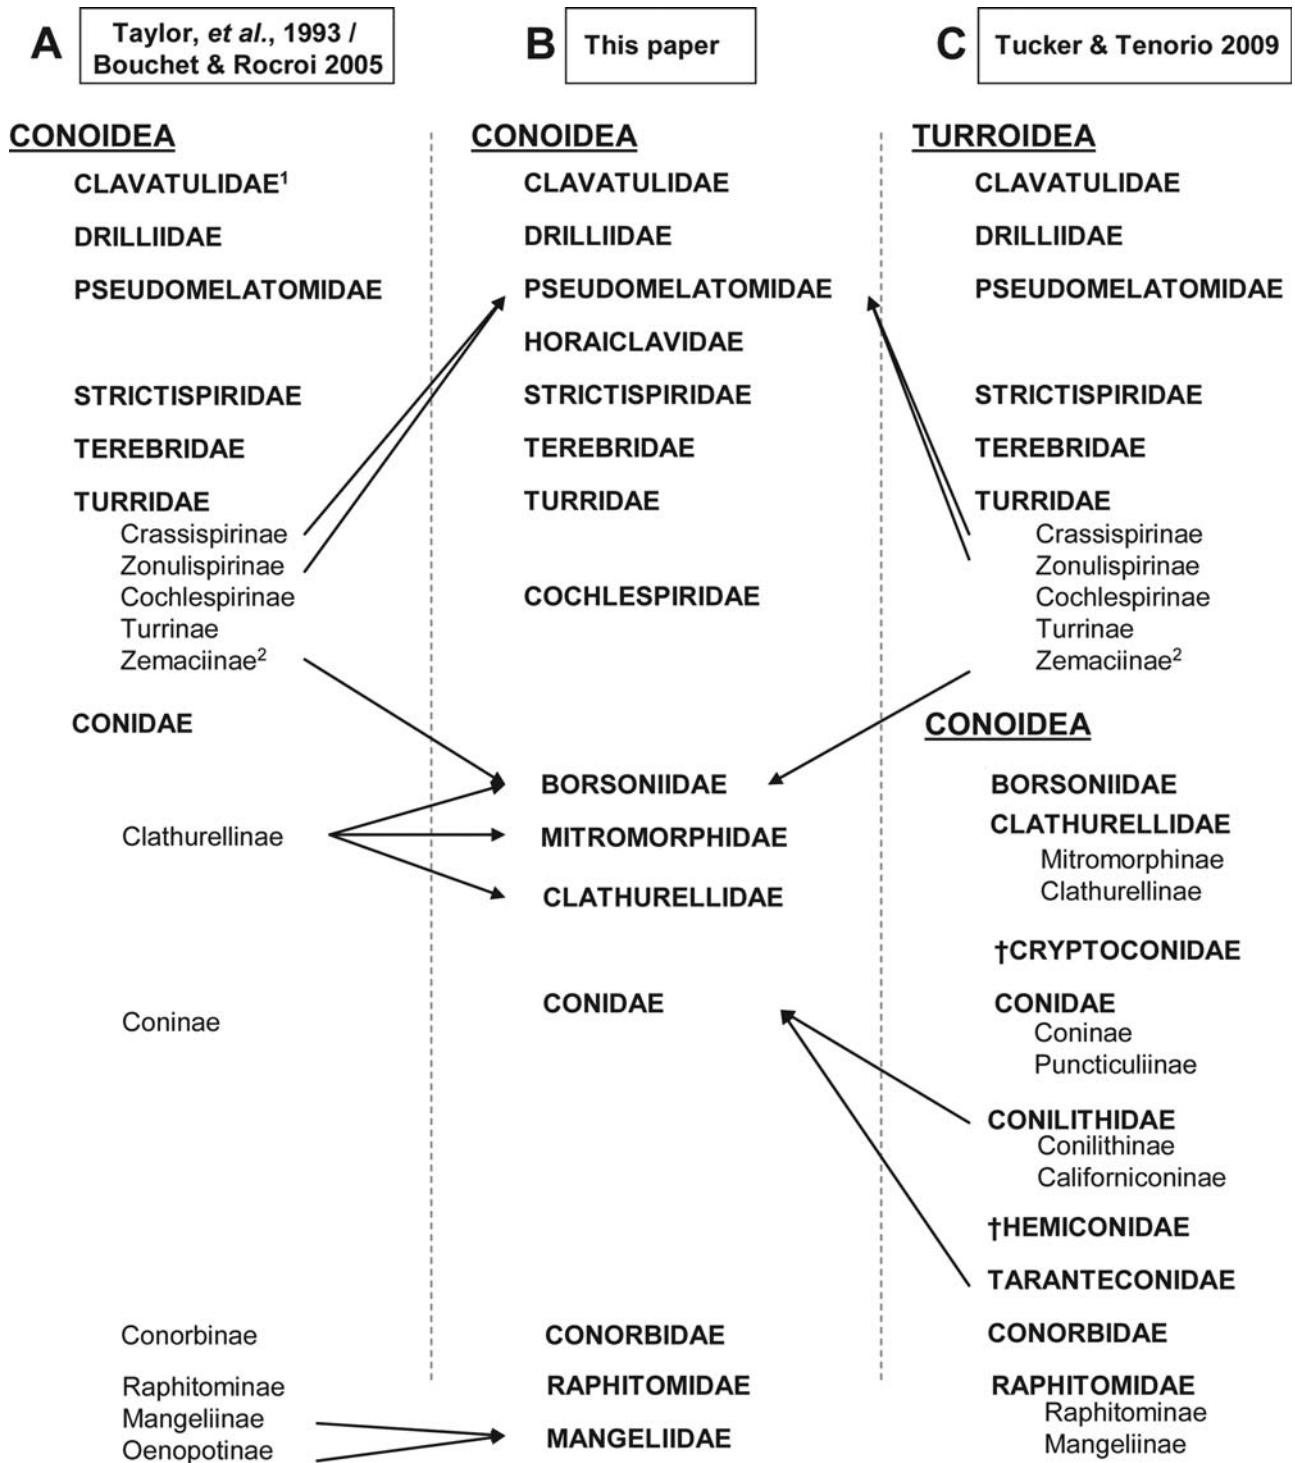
A Taylor, *et al.*, 1993 / Bouchet & Rocroi 2005

CONOIDEA

CLAVATULIDAE$^1$

DRILLIIDAE

PSEUDOMELATOMIDAE

STRICTISPIRIDAE

TEREBRIDAE

TURRIDAE
Crassispirinae
Zonulispirinae
Cochlespirinae
Turrinae
Zemaciinae$^2$

CONIDAE

Clathurellinae

Coninae

Conorbinae

Raphitominae
Mangeliinae
Oenopotinae

B This paper

CONOIDEA

CLAVATULIDAE

DRILLIIDAE

PSEUDOMELATOMIDAE

HORAICLAVIDAE

STRICTISPIRIDAE

TEREBRIDAE

TURRIDAE

COCHLESPIRIDAE

BORSONIIDAE

MITROMORPHIDAE

CLATHURELLIDAE

CONIDAE

CONORBIDAE

RAPHITOMIDAE

MANGELIIDAE

C Tucker & Tenorio 2009

TURROIDEA

CLAVATULIDAE

DRILLIIDAE

PSEUDOMELATOMIDAE

STRICTISPIRIDAE

TEREBRIDAE

TURRIDAE
Crassispirinae
Zonulispirinae
Cochlespirinae
Turrinae
Zemaciinae$^2$

CONOIDEA

BORSONIIDAE

CLATHURELLIDAE
Mitromorphinae
Clathurellinae

†CRYPTOCONIDAE

CONIDAE
Coninae
Puncticuliinae

CONILITHIDAE
Conilithinae
Californiconinae

†HEMICONIDAE

TARANTECONIDAE

CONORBIDAE

RAPHITOMIDAE
Raphitominae
Mangeliinae